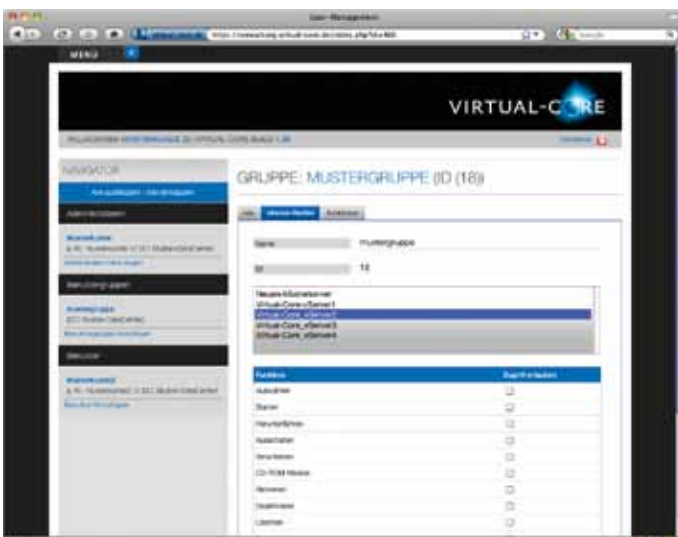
User-Management

MENU

VIRTUAL-CORE

NAVIGATOR

GRUPPE: MUSTERGRUPPE (ID (18)

Name

Mustergruppe

ID

18

Neuer vServer
Virtual-Core_vServer1
Virtual-Core_vServer2
Virtual-Core_vServer3
Virtual-Core_vServer4

| Funktion | Zugriff erlauben |
|---|---|
| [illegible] | |
| Starten | |
| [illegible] | |
| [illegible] | |
| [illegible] | |
| CD-ROM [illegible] | |
| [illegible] | |
| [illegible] | |
| Löschen | |